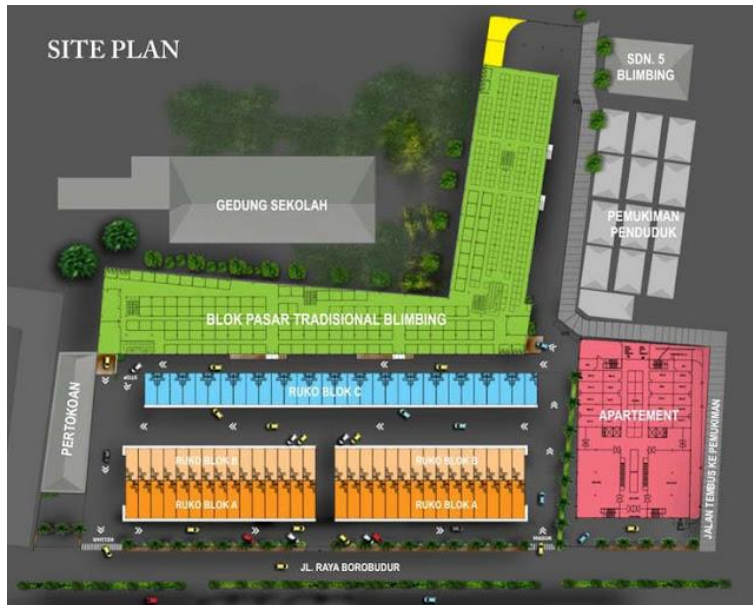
SITE PLAN

SDN. 5 BLIMBING

GEDUNG SEKOLAH

PEMUKIMAN PENDUDUK

BLOK PASAR TRADISIONAL BLIMBING

PERTOKOAN

RUKO BLOK C

APARTEMENT

RUKO BLOK B

RUKO BLOK A

RUKO BLOK B

RUKO BLOK A

JALAN TEMBUS KE PEMUKIMAN

JL. RAYA BOROBUDUR